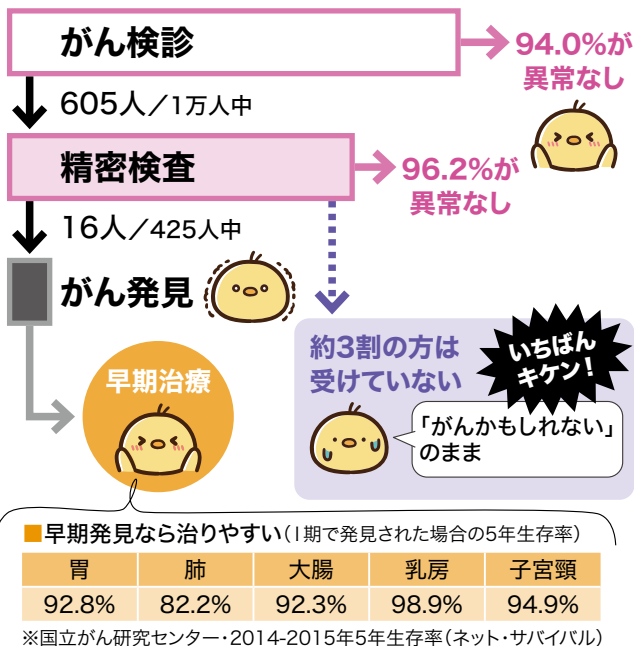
がん検診

94.0%が異常なし

605人／1万人中

精密検査

96.2%が異常なし

16人／425人中

がん発見

早期治療

約3割の方は受けていない

いちばんキケン！

「がんかもしれない」のまま

■早期発見なら治りやすい（I期で発見された場合の5年生存率）

| 胃 | 肺 | 大腸 | 乳房 | 子宮頸 |
|---|---|---|---|---|
| 92.8% | 82.2% | 92.3% | 98.9% | 94.9% |

※国立がん研究センター・2014-2015年5年生存率（ネット・サバイバル）